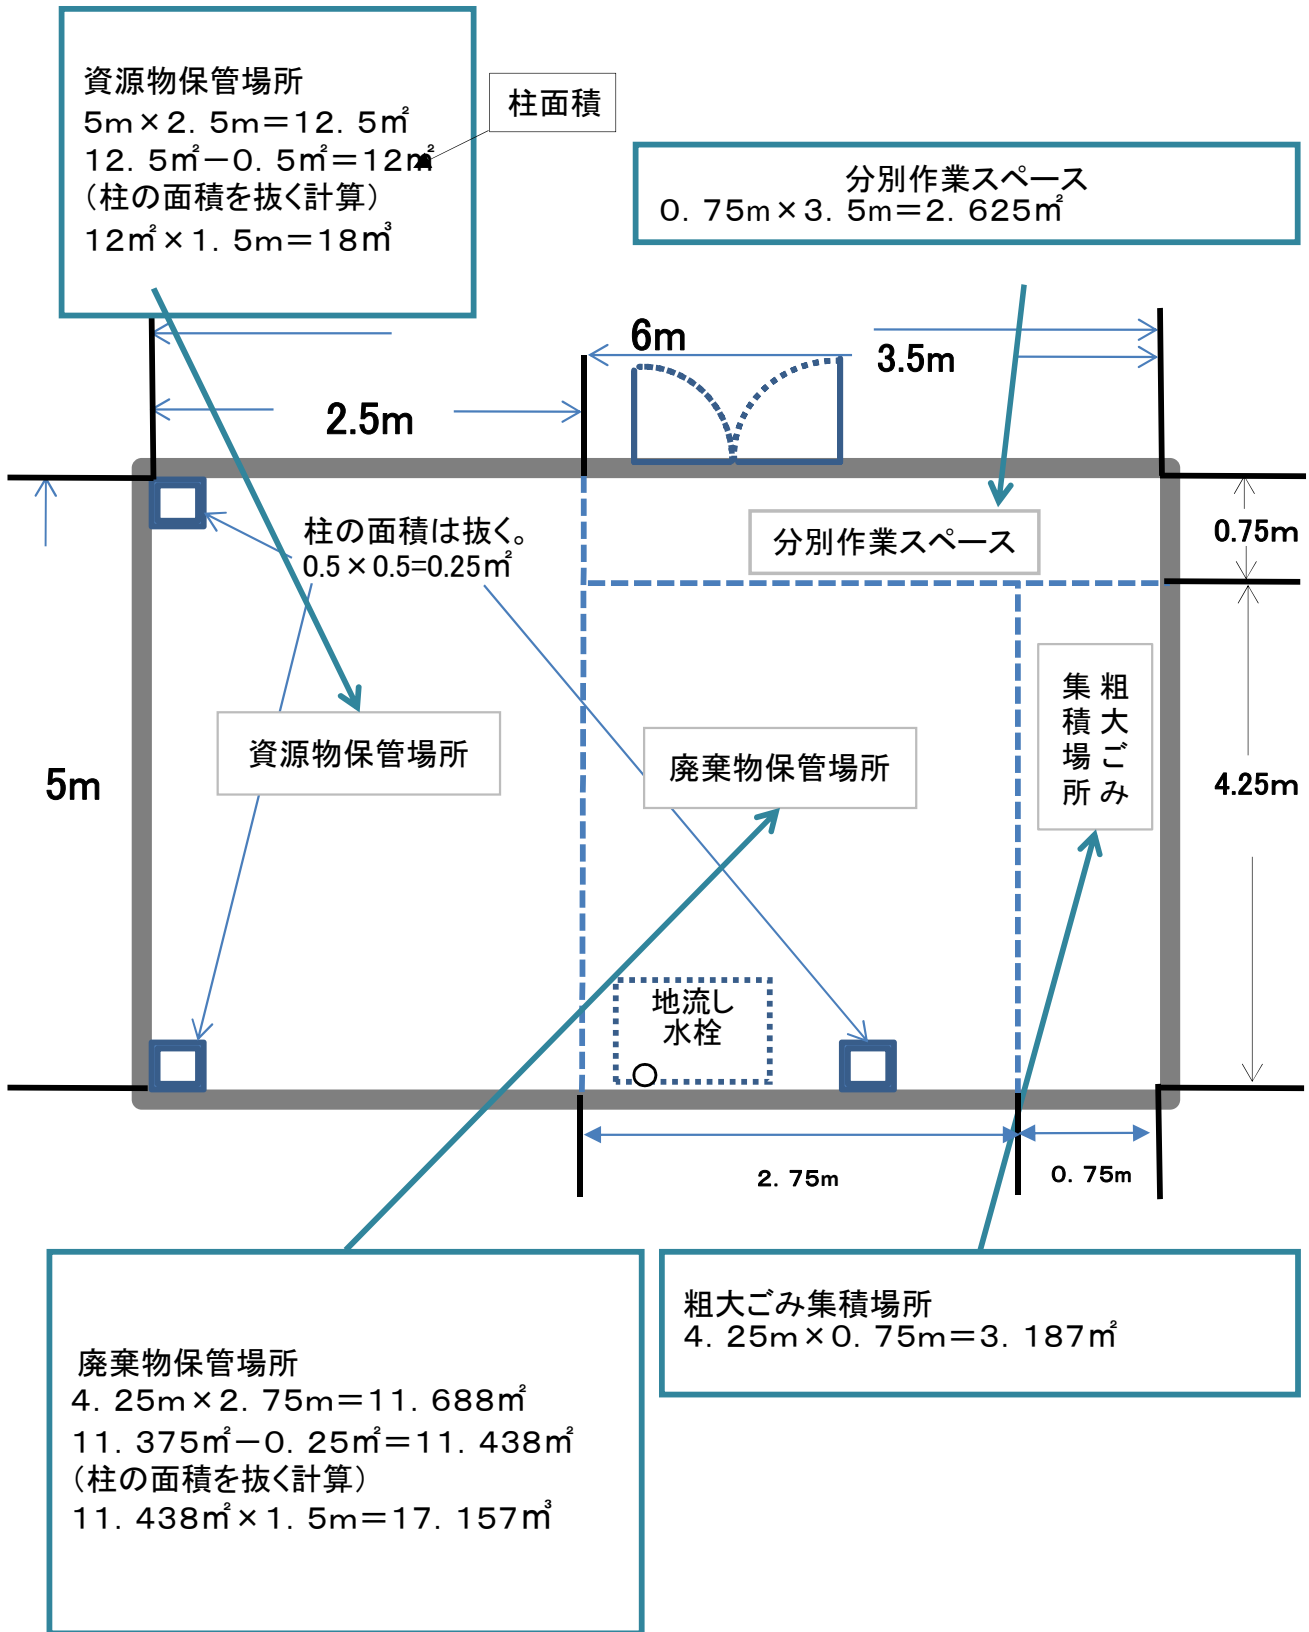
資源物保管場所
5m×2．5m＝12．5㎡
12．5㎡－0．5㎡＝12㎡
（柱の面積を抜く計算）
12㎡×1．5m＝18㎥

柱面積

分別作業スペース
0．75m×3．5m＝2．625㎡

6m

3.5m

2.5m

柱の面積は抜く。
0.5×0.5=0.25㎡

分別作業スペース

0.75m

資源物保管場所

廃棄物保管場所

粗大ごみ集積場所

5m

4.25m

地流し水栓

2．75m

0．75m

廃棄物保管場所
4．25m×2．75m＝11．688㎡
11．375㎡－0．25㎡＝11．438㎡
（柱の面積を抜く計算）
11．438㎡×1．5m＝17．157㎥

粗大ごみ集積場所
4．25m×0．75m＝3．187㎡